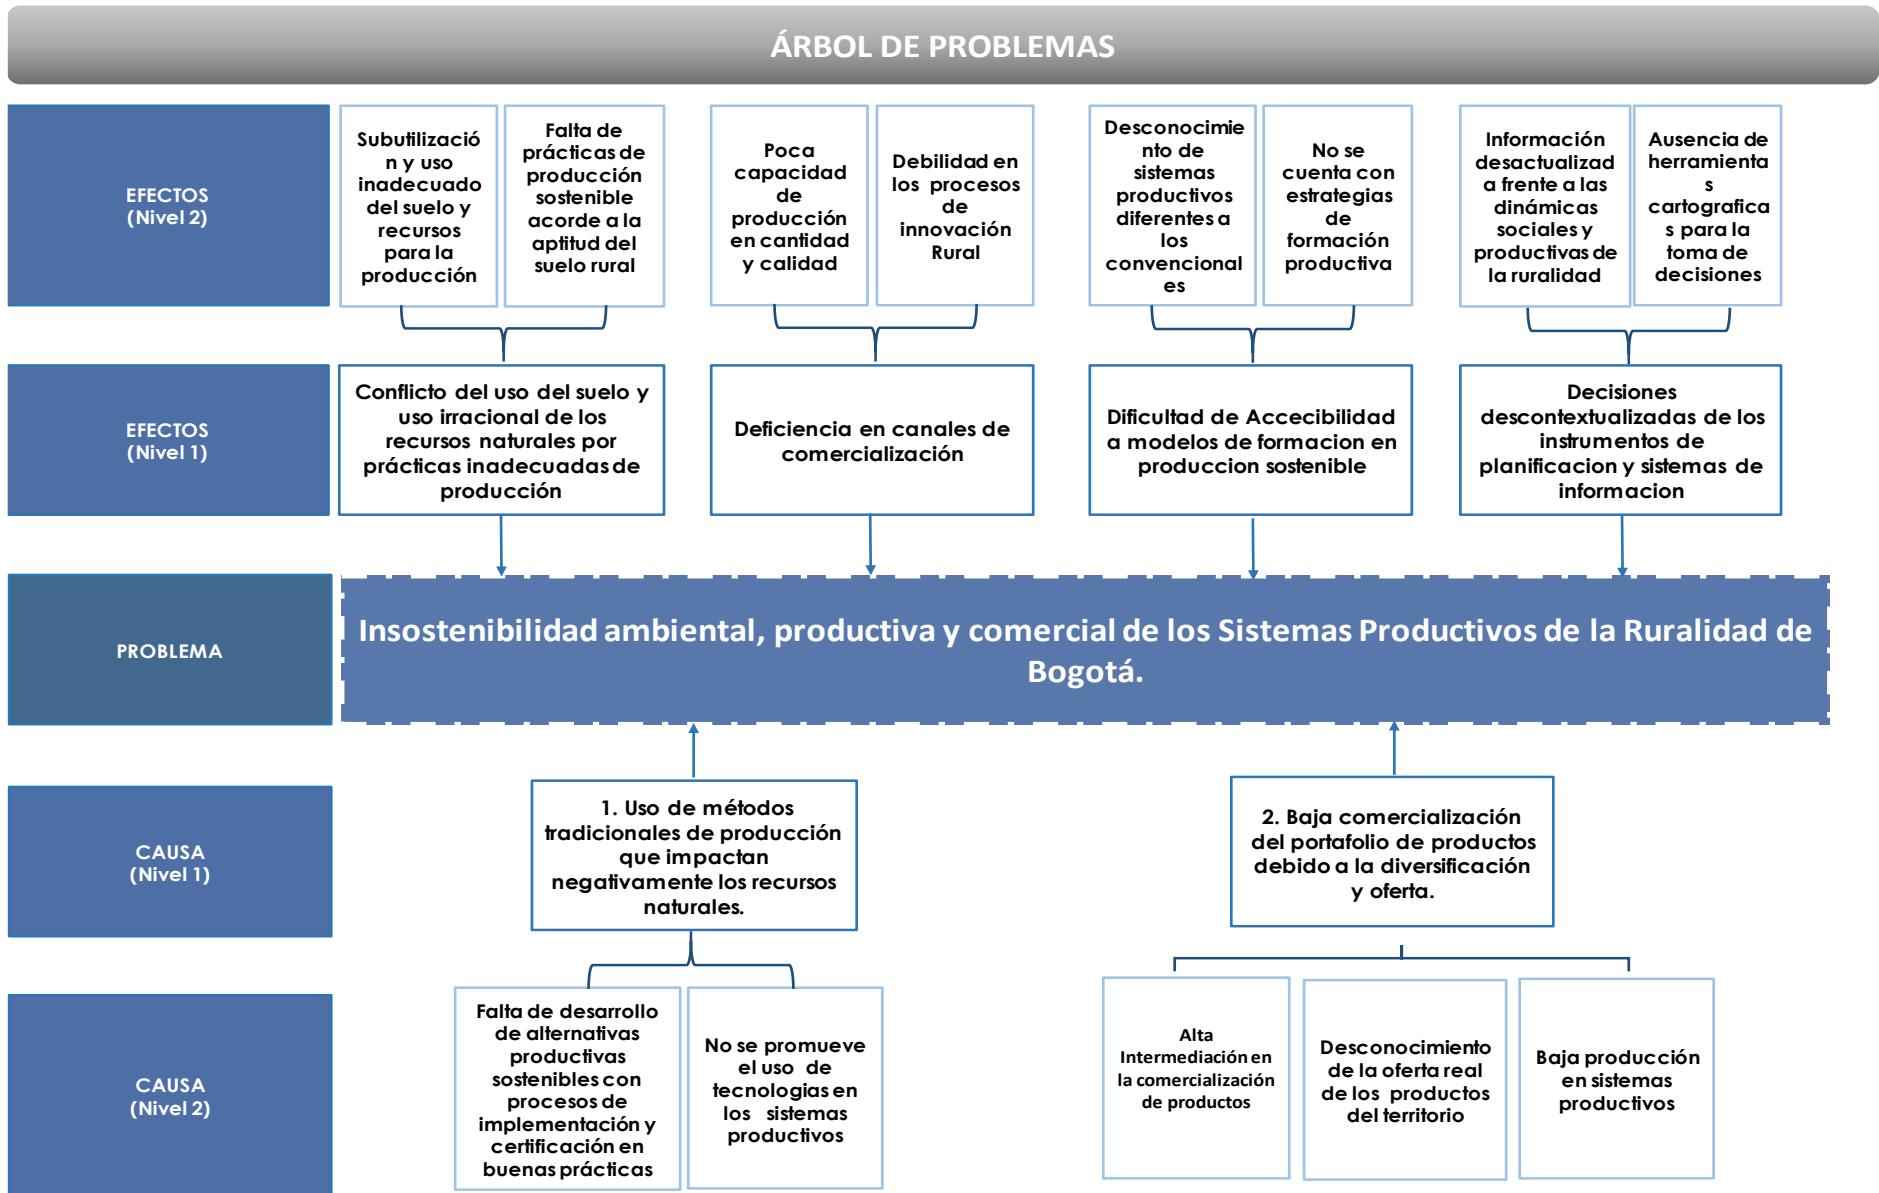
ÁRBOL DE PROBLEMAS

EFECTOS
(Nivel 2)

Subutilización y uso inadecuado del suelo y recursos para la producción

Falta de prácticas de producción sostenible acorde a la aptitud del suelo rural

Poca capacidad de producción en cantidad y calidad

Debilidad en los procesos de innovación Rural

Desconocimiento de sistemas productivos diferentes a los convencionales

No se cuenta con estrategias de formación productiva

Información desactualizada frente a las dinámicas sociales y productivas de la ruralidad

Ausencia de herramientas cartograficas para la toma de decisiones

EFECTOS
(Nivel 1)

Conflicto del uso del suelo y uso irracional de los recursos naturales por prácticas inadecuadas de producción

Deficiencia en canales de comercialización

Dificultad de Accecibilidad a modelos de formacion en produccion sostenible

Decisiones descontextualizadas de los instrumentos de planificacion y sistemas de informacion

PROBLEMA

Insostenibilidad ambiental, productiva y comercial de los Sistemas Productivos de la Ruralidad de Bogotá.

CAUSA
(Nivel 1)

1. Uso de métodos tradicionales de producción que impactan negativamente los recursos naturales.

2. Baja comercialización del portafolio de productos debido a la diversificación y oferta.

CAUSA
(Nivel 2)

Falta de desarrollo de alternativas productivas sostenibles con procesos de implementación y certificación en buenas prácticas

No se promueve el uso de tecnologias en los sistemas productivos

Alta Intermediación en la comercialización de productos

Desconocimiento de la oferta real de los productos del territorio

Baja producción en sistemas productivos